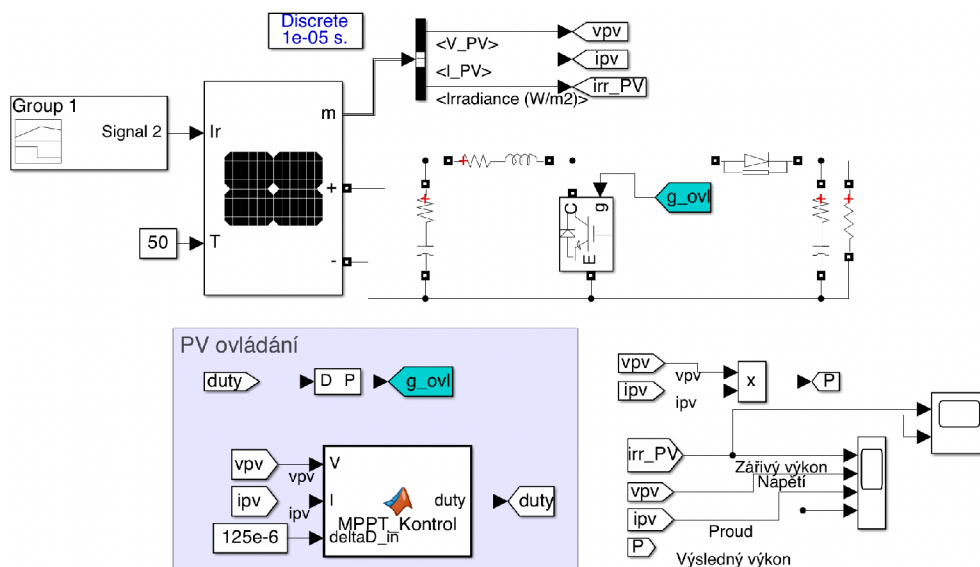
Discrete
1e-05 s.

<V_PV>
<I_PV>
<Irradiance (W/m2)>

vpv
ipv
irr_PV

Group 1
Signal 2
Ir
m
+
T
-
50

g_ovl

C
g
E

PV ovládání

duty
D P
g_ovl

vpv
vpv
V
ipv
ipv
I
duty
duty
125e-6
deltaD_in
MPPT_Kontrol

vpv
vpv
ipv
ipv
x
P

irr_PV
Zářivý výkon
Napětí
vpv
ipv
Proud
P
Výsledný výkon